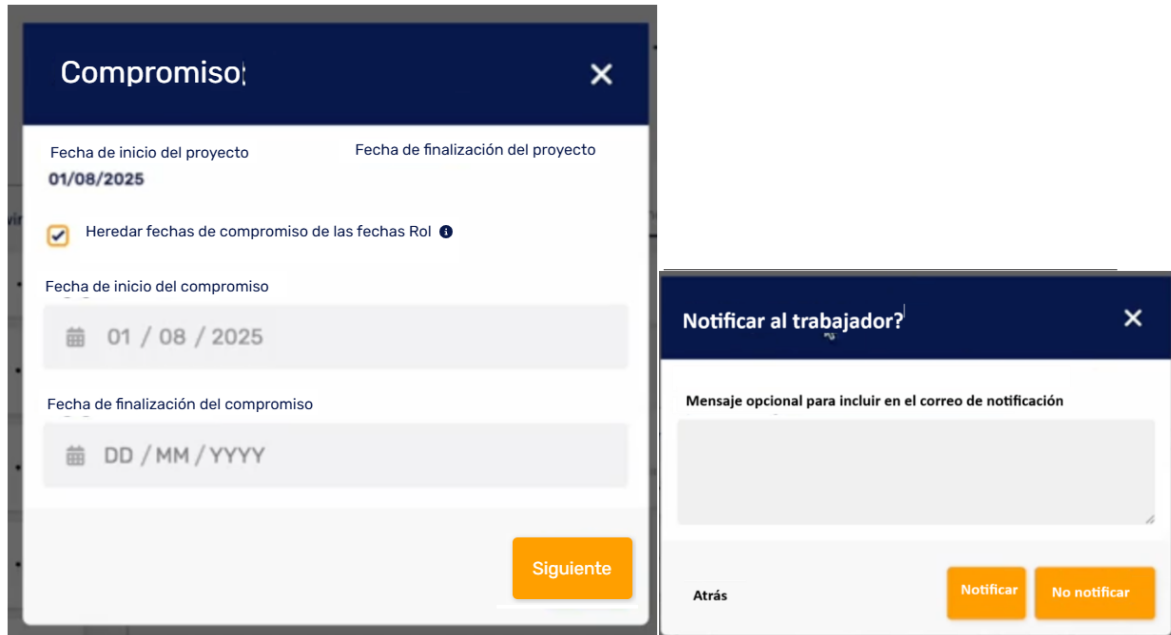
Compromiso

Fecha de inicio del proyecto
01/08/2025

Fecha de finalización del proyecto

Heredar fechas de compromiso de las fechas Rol

Fecha de inicio del compromiso

01 / 08 / 2025

Fecha de finalización del compromiso

DD / MM / YYYY

Siguiente

Notificar al trabajador?

Mensaje opcional para incluir en el correo de notificación

Atrás

Notificar

No notificar